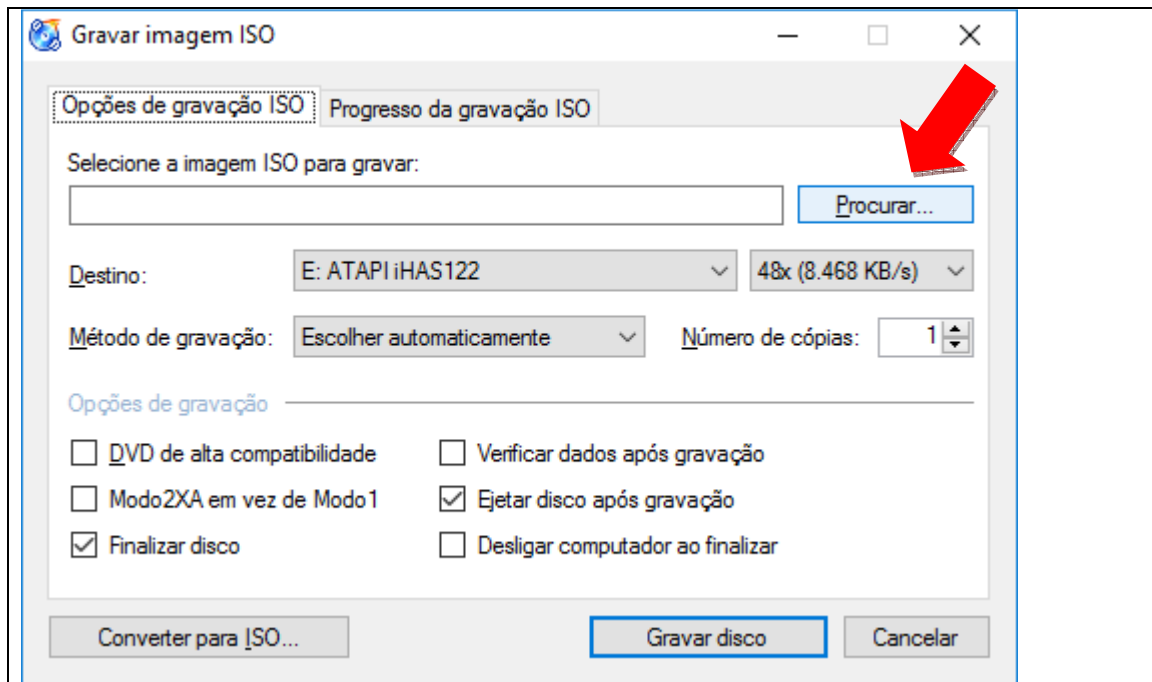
Gravar imagem ISO

Opções de gravação ISO | Progresso da gravação ISO

Selecione a imagem ISO para gravar:

Procurar...

Destino: E: ATAPI iHAS122 | 48x (8.468 KB/s)

Método de gravação: Escolher automaticamente | Número de cópias: 1

Opções de gravação

DVD de alta compatibilidade
Verificar dados após gravação
Modo2XA em vez de Modo1
Ejetar disco após gravação
Finalizar disco
Desligar computador ao finalizar

Converter para ISO... | Gravar disco | Cancelar